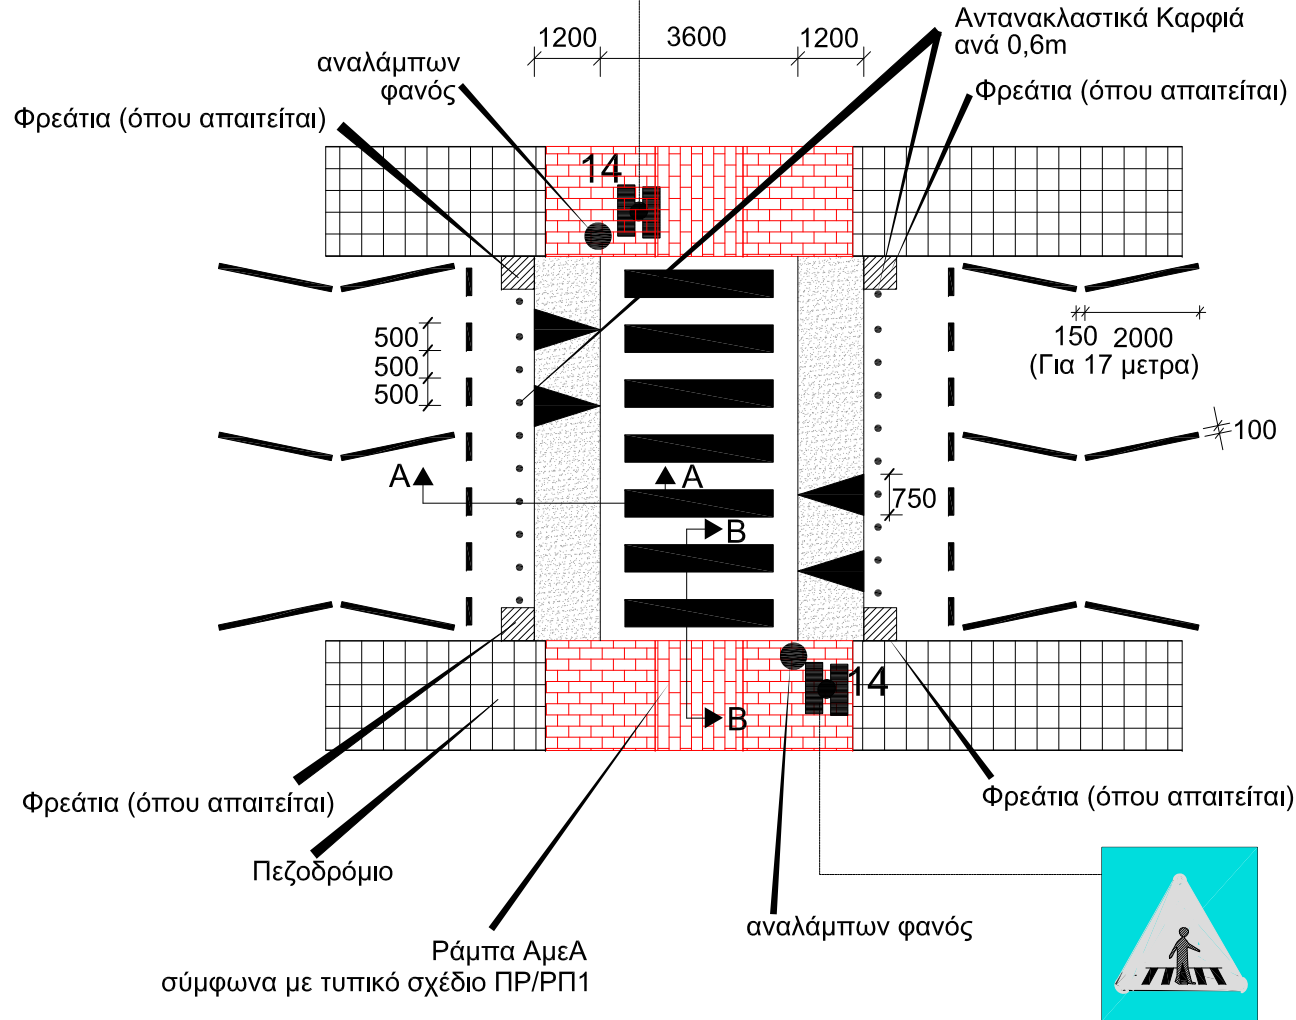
1200
3600
1200
Αντανακλαστικά Καρφιά ανά 0,6m
αναλάμπων φανός
Φρεάτια (όπου απαιτείται)
Φρεάτια (όπου απαιτείται)
14
500
500
500
150 2000
(Για 17 μετρα)
100
A
A
750
B
B
14
Φρεάτια (όπου απαιτείται)
Φρεάτια (όπου απαιτείται)
Πεζοδρόμιο
αναλάμπων φανός
Ράμπα ΑμεΑ
σύμφωνα με τυπικό σχέδιο ΠΡ/ΡΠ1